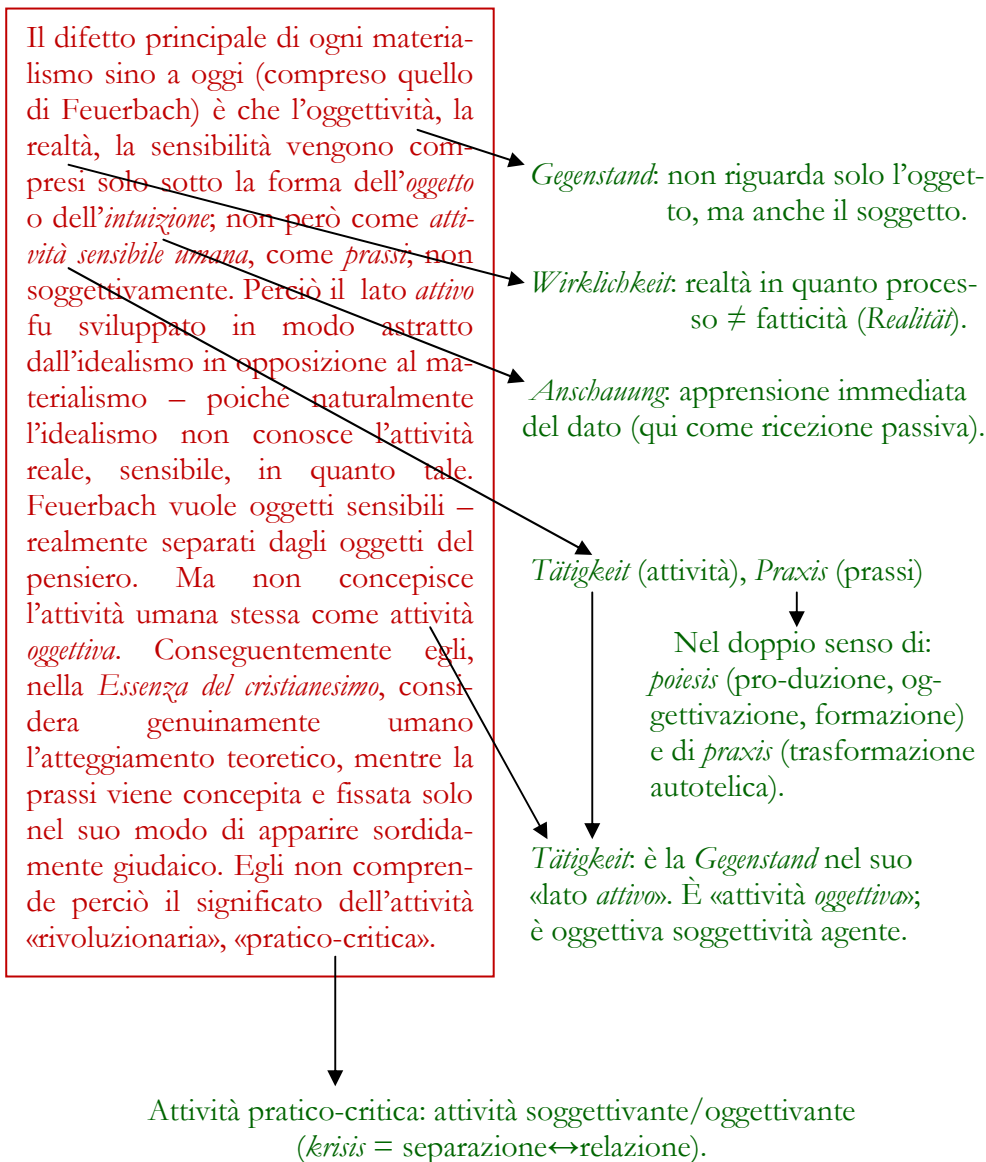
Il difetto principale di ogni materialismo sino a oggi (compreso quello di Feuerbach) è che l'oggettività, la realtà, la sensibilità vengono compresi solo sotto la forma dell'*oggetto* o dell'*intuizione*; non però come *attività sensibile umana*, come *prassi*, non soggettivamente. Perciò il lato *attivo* fu sviluppato in modo astratto dall'idealismo in opposizione al materialismo – poiché naturalmente l'idealismo non conosce l'attività reale, sensibile, in quanto tale. Feuerbach vuole oggetti sensibili – realmente separati dagli oggetti del pensiero. Ma non concepisce l'attività umana stessa come attività *oggettiva*. Conseguentemente egli, nella *Essenza del cristianesimo*, considera genuinamente umano l'atteggiamento teoretico, mentre la prassi viene concepita e fissata solo nel suo modo di apparire sordidamente giudaico. Egli non comprende perciò il significato dell'attività «rivoluzionaria», «pratico-critica».

*Gegenstand*: non riguarda solo l'oggetto, ma anche il soggetto.

*Wirklichkeit*: realtà in quanto processo $\neq$ fatticità (*Realität*).

*Anschauung*: apprensione immediata del dato (qui come ricezione passiva).

*Tätigkeit* (attività), *Praxis* (prassi)

Nel doppio senso di: *poiesis* (pro-duzione, oggettivazione, formazione) e di *praxis* (trasformazione autotelica).

*Tätigkeit*: è la *Gegenstand* nel suo «lato *attivo*». È «attività *oggettiva*»; è oggettiva soggettività agente.

Attività pratico-critica: attività soggettivante/oggettivante (*krisis* = separazione$\leftrightarrow$relazione).